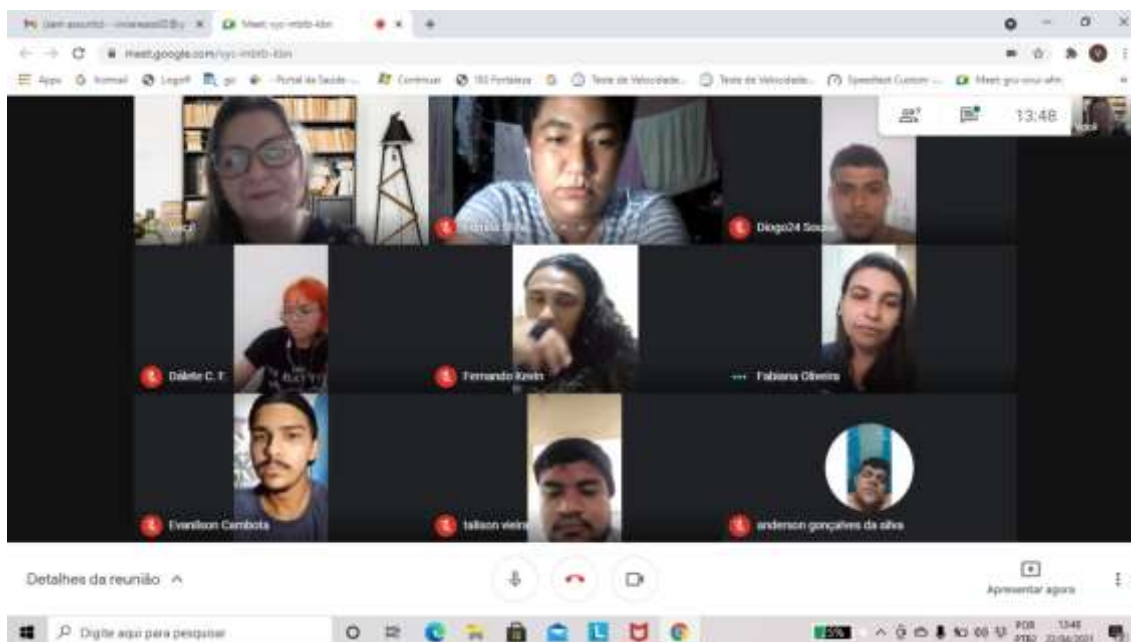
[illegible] x Meet: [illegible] x +

meet.google.com/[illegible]

Apps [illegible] Continuar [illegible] Teste de Velocidade... Teste de Velocidade... Speedtest Custom... Meet: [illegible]

13:48

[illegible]

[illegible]

Diogo24 Souza

Dálete C. T.

Fernando Kevin

Fabiana Oliveira

Evanilson Cambota

talison vieira

anderson gonçalves da silva

Detalhes da reunião ^

Apresentar agora

Digite aqui para pesquisar

POR 13:48